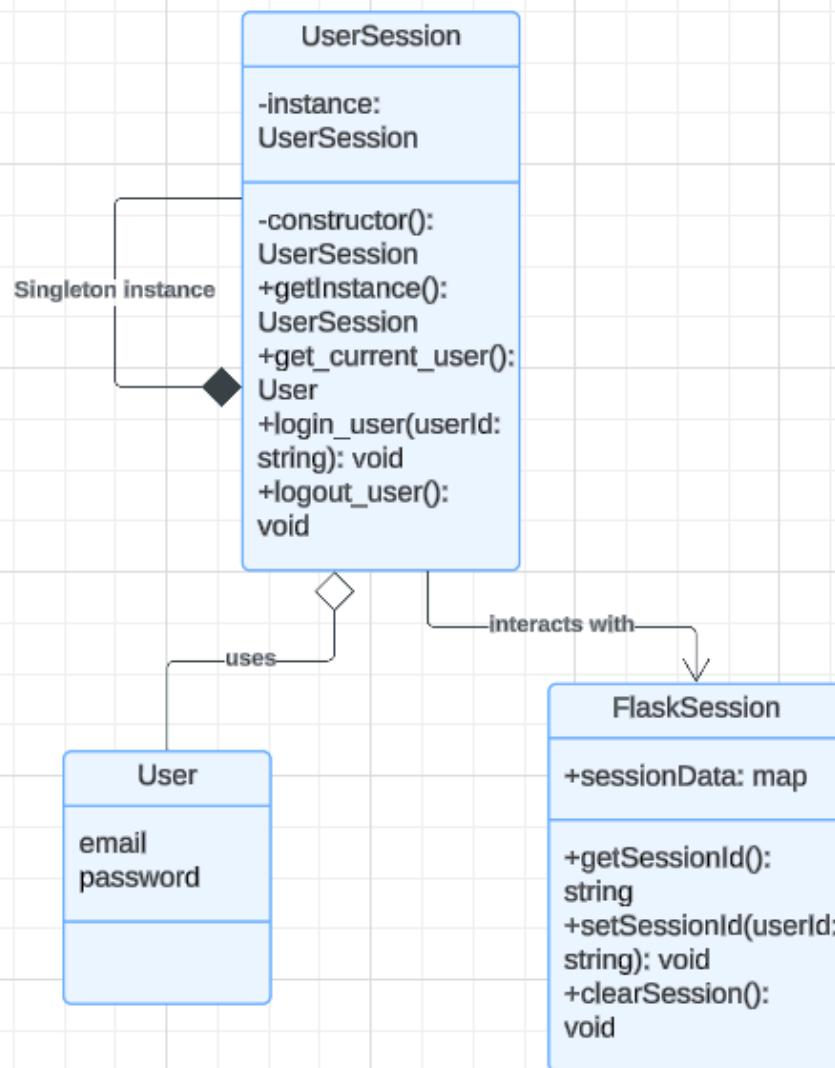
UserSession

-instance: UserSession

-constructor(): UserSession
+getInstance(): UserSession
+get_current_user(): User
+login_user(userId: string): void
+logout_user(): void

Singleton instance

uses

interacts with

User

email
password

FlaskSession

+sessionData: map

+getSessionId(): string
+setSessionId(userId: string): void
+clearSession(): void